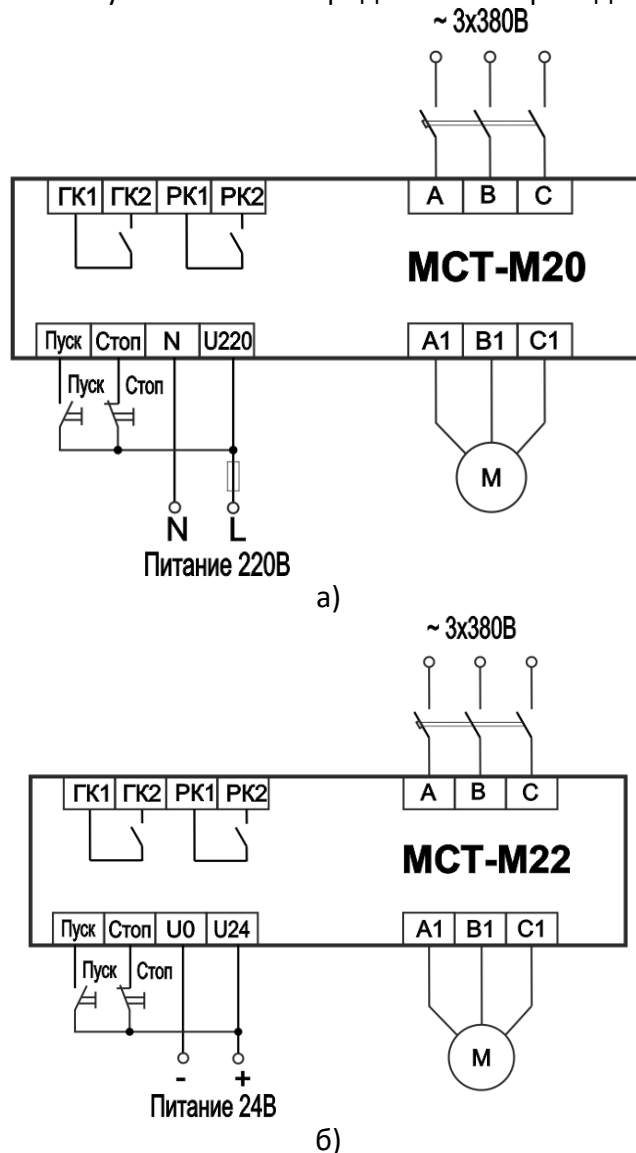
~ 3x380B

ГК1 ГК2 РК1 РК2

A B C

МСТ-М20

Пуск Стоп N U220

A1 B1 C1

Пуск Стоп

M

N L

Питание 220В

а)

~ 3x380B

ГК1 ГК2 РК1 РК2

A B C

МСТ-М22

Пуск Стоп U0 U24

A1 B1 C1

Пуск Стоп

M

- +

Питание 24В

б)